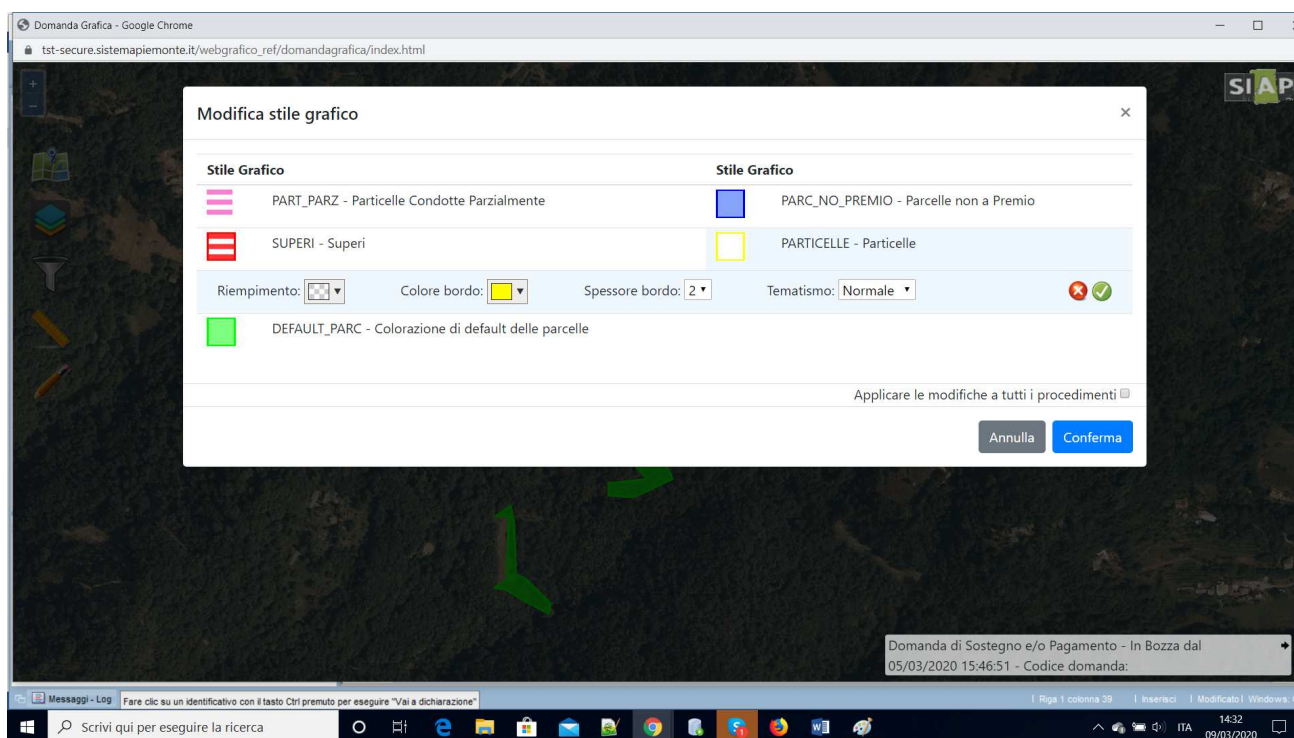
Domanda Grafica - Google Chrome

tst-secure.sistemapiemonte.it/webgrafico_ref/domandagrafica/index.html

SIAP

Modifica stile grafico

×

| Stile Grafico | Stile Grafico |
|---|---|
| PART_PARZ - Particelle Condotte Parzialmente | PARC_NO_PREMIO - Parcelle non a Premio |
| SUPERI - Superi | PARTICELLE - Particelle |

Riempimento: ▾ Colore bordo: ▾ Spessore bordo: 2 ▾ Tematismo: Normale ▾

DEFAULT_PARC - Colorazione di default delle parcelle

Applicare le modifiche a tutti i procedimenti

Annulla Conferma

Domanda di Sostegno e/o Pagamento - In Bozza dal 05/03/2020 15:46:51 - Codice domanda:

Messaggi - Log Fare clic su un identificativo con il tasto Ctrl premuto per eseguire "Vai a dichiarazione"

Riga 1 colonna 39 | Inserisci | Modificato | Windows

Scrivi qui per eseguire la ricerca

ITA 14:32 09/03/2020